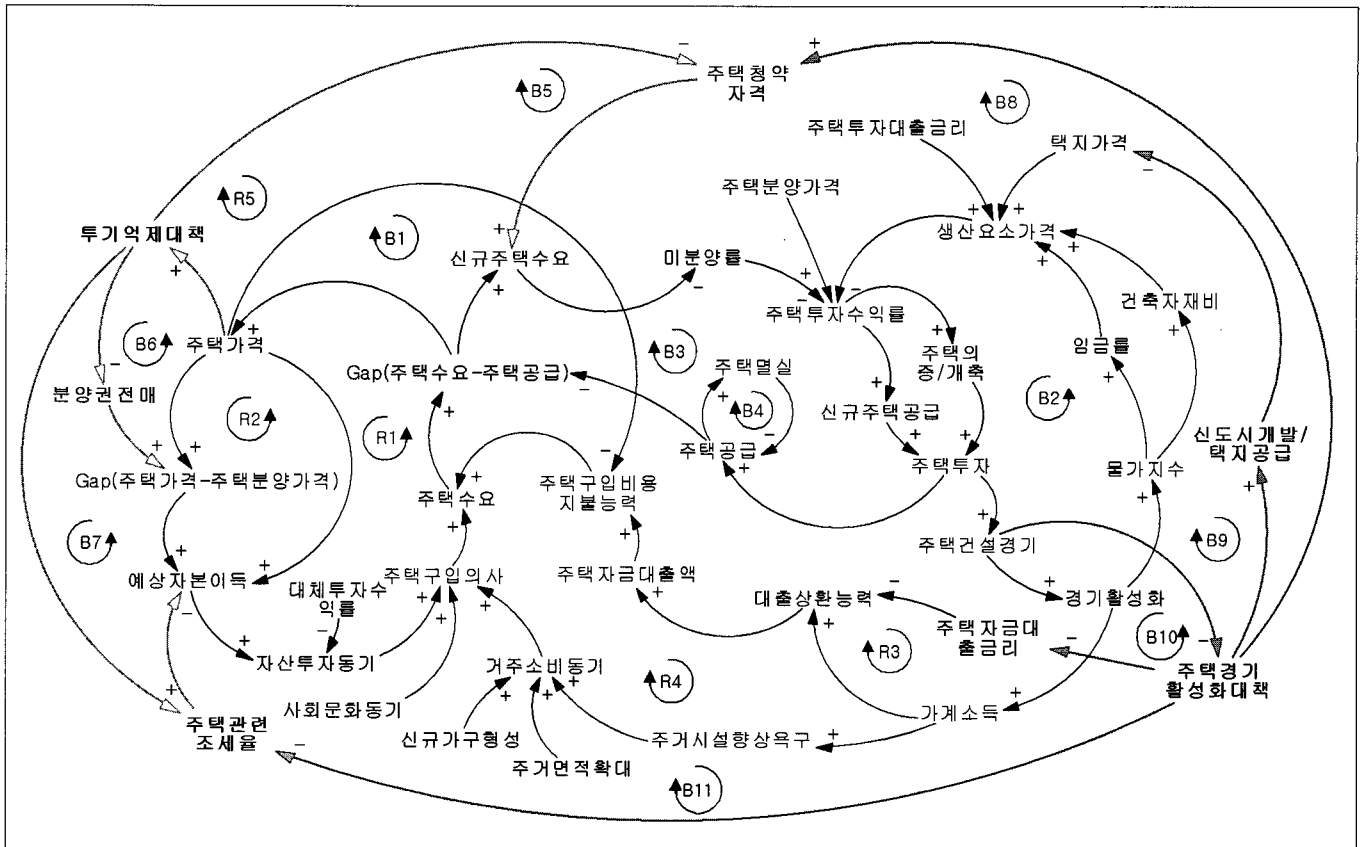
주택청약 자격

B5

B8

주택투자대출금리

택지가격

R5

주택분양가격

투기억제대책

B1

생산요소가격

신규주택수요

미분양률

건축자재비

주택투자수익률

B6

주택가격

임금률

B3

주택의 증/개축

주택멸실

Gap(주택수요-주택공급)

분양권전매

R2

B4

B2

신규주택공급

R1

주택공급

신도시개발/ 택지공급

Gap(주택가격-주택분양가격)

주택투자

주택구입비용 지불능력

물가지수

주택수요

B7

주택건설경기

B9

주택자금대출액

예상자본이득

주택구입의사

대체투자수익률

경기활성화

대출상환능력

주택자금대출금리

B10

R3

자산투자동기

거주소비동기

R4

주택경기 활성화대책

사회문화동기

가계소득

주택관련 조세율

신규가구형성

주거시설향상욕구

주거면적확대

B11